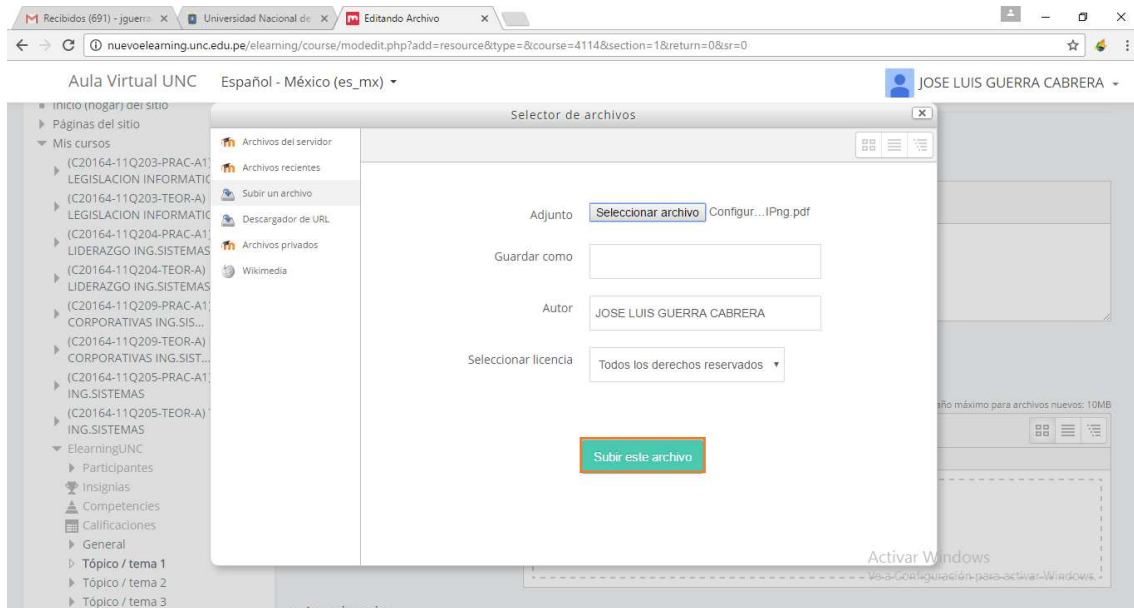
Recibidos (691) - jguerra × | Universidad Nacional de × | Editando Archivo ×

nuevoelearning.unc.edu.pe/elearning/course/modedit.php?add=resource&type=&course=4114&section=1&return=0&sr=0

Aula Virtual UNC Español - México (es_mx) ▾ JOSE LUIS GUERRA CABRERA ▾

Inicio (hogar) del sitio
Páginas del sitio
Mis cursos
(C20164-11Q203-PRAC-A1) LEGISLACION INFORMATIC
(C20164-11Q203-TEOR-A) LEGISLACION INFORMATIC
(C20164-11Q204-PRAC-A1) LIDERAZGO ING.SISTEMAS
(C20164-11Q204-TEOR-A) LIDERAZGO ING.SISTEMAS
(C20164-11Q209-PRAC-A1) CORPORATIVAS ING.SIS...
(C20164-11Q209-TEOR-A) CORPORATIVAS ING.SIST...
(C20164-11Q205-PRAC-A1) ING.SISTEMAS
(C20164-11Q205-TEOR-A) ING.SISTEMAS
ElearningUNC
Participantes
Insignias
Competencias
Calificaciones
General
Tópico / tema 1
Tópico / tema 2
Tópico / tema 3

Selector de archivos

Archivos del servidor
Archivos recientes
Subir un archivo
Descargador de URL
Archivos privados
Wikimedia

Adjunto Seleccionar archivo Configur...IPng.pdf

Guardar como

Autor JOSE LUIS GUERRA CABRERA

Seleccionar licencia Todos los derechos reservados

Subir este archivo

año máximo para archivos nuevos: 10MB

Activar Windows
Ve a Configuración para activar Windows.